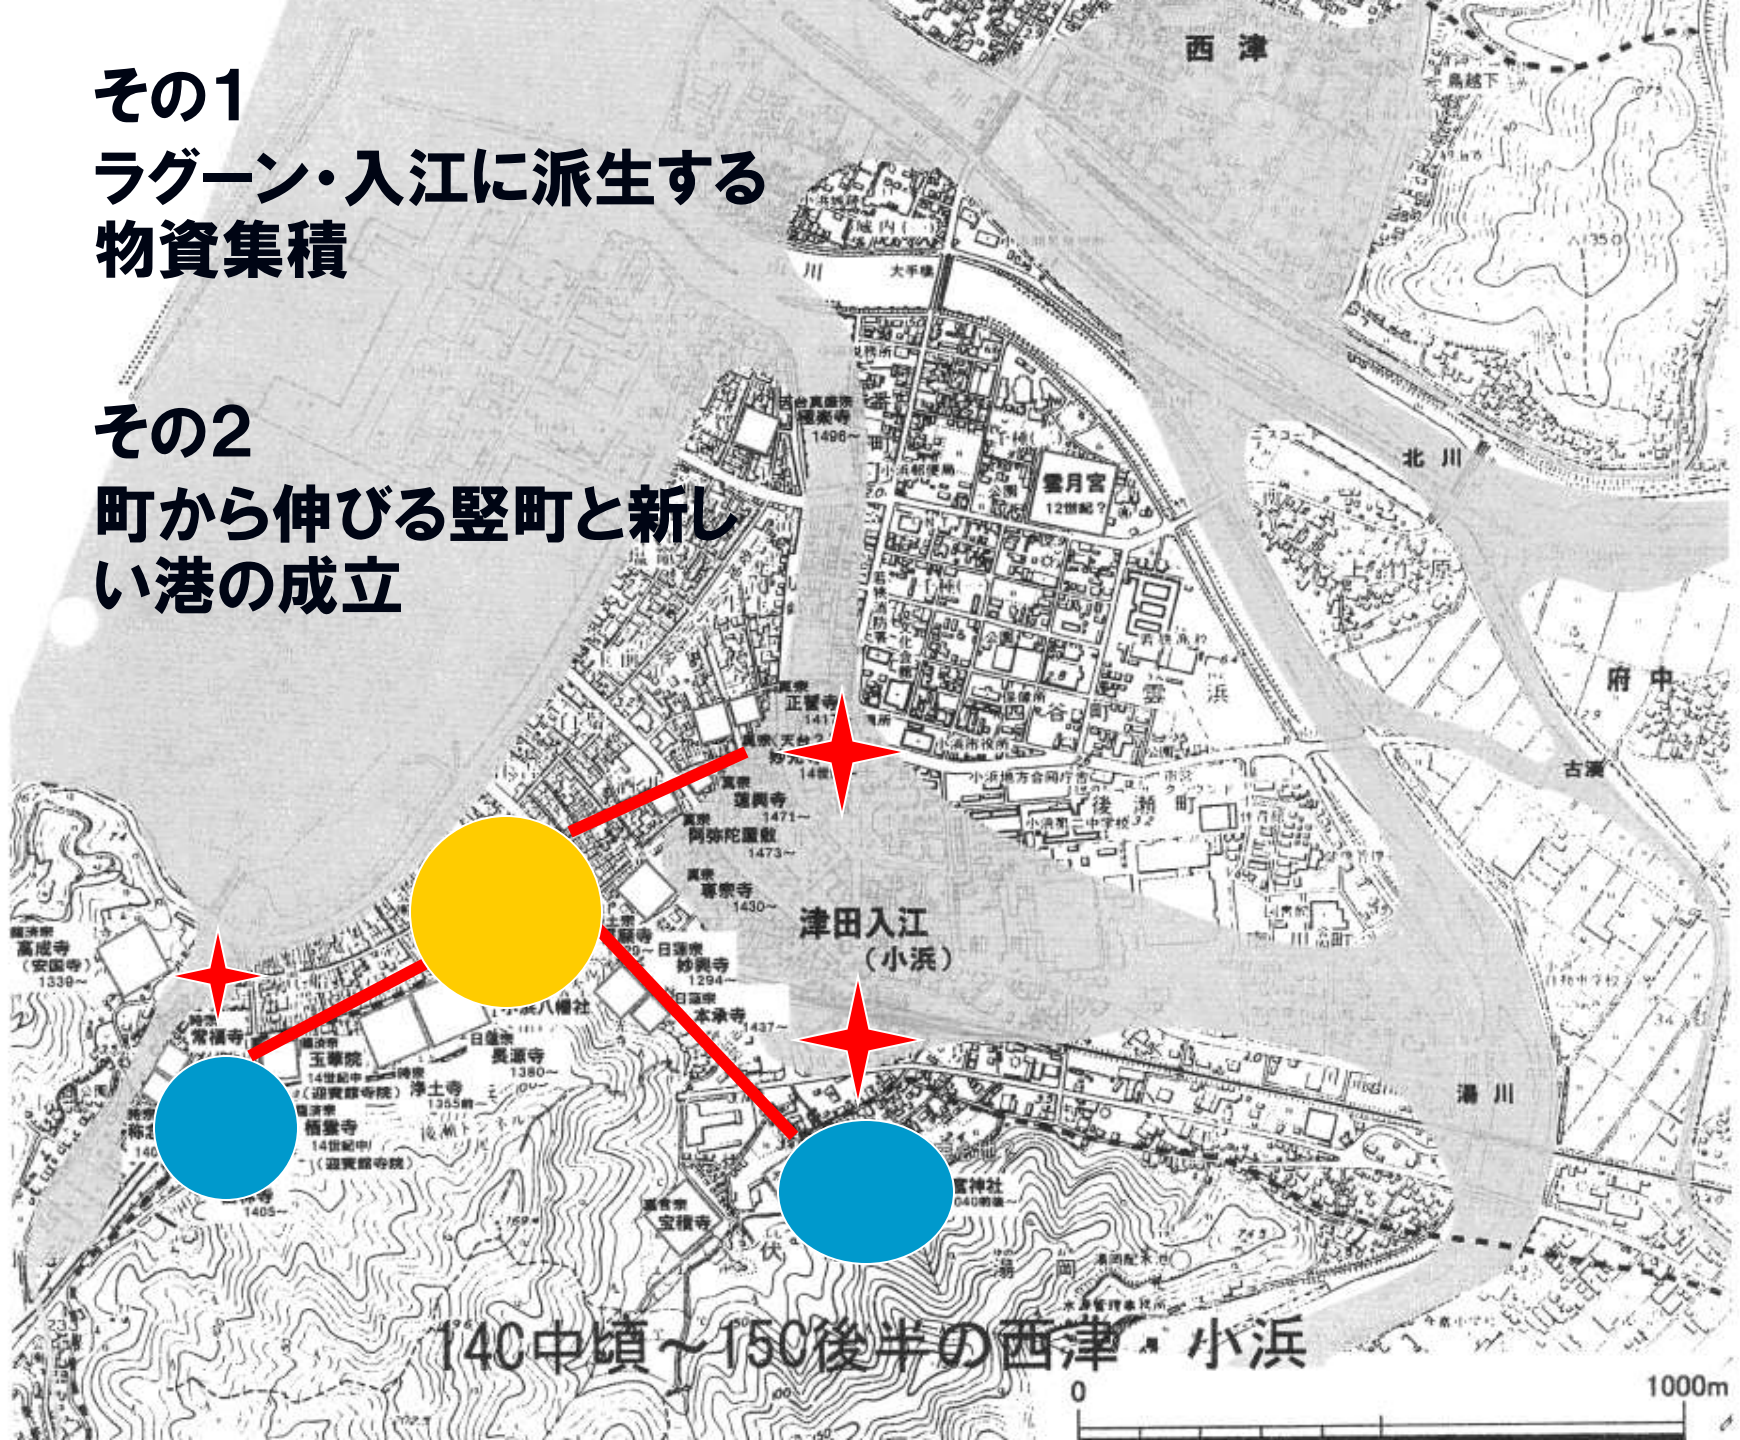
その1
ラグーン・入江に派生する物資集積

その2
町から伸びる竪町と新しい港の成立

西津
北川
雲浜
府中
湯川
津田入江
（小浜）
正智寺
蓮興寺
阿弥陀寺
常福寺
玉華院
浄土寺
長源寺
本承寺
妙興寺
栖雲寺
宝積寺
高成寺
小浜八幡社
後瀬町
雲月宮

14C中頃～15C後半の西津・小浜

0
1000m